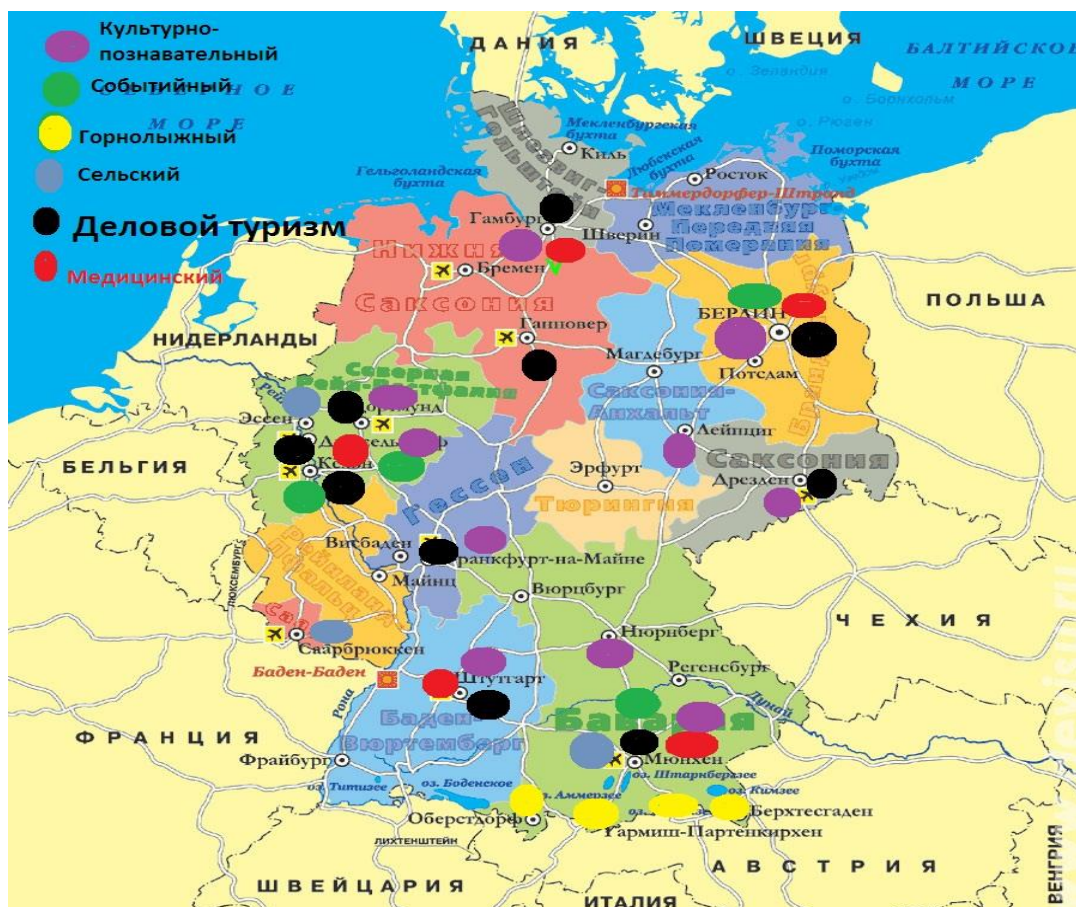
Культурно-познавательный
Событийный
Горнолыжный
Сельский
Деловой туризм
Медицинский

ДАНИЯ
ШВЕЦИЯ
БАЛТИЙСКОЕ МОРЕ
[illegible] МОРЕ
о. Зеландия
о. Борнхольм
о. Рюген
Мекленбургская бухта
Любекская бухта
Поморская бухта
Киль
Шлезвиг-Гольштейн
Росток
Гельголандская бухта
Тиммердорфер-Штранд
Мекленбург-Передняя Померания
Гамбург
Шверин
Нижняя Саксония
Бремен
ПОЛЬША
Берлин
Бранденбург
Потсдам
НИДЕРЛАНДЫ
Ганновер
Магдебург
Северная Рейн-Вестфалия
Саксония-Анхальт
Эссен
Дортмунд
Дюссельдорф
Лейпциг
Кельн
БЕЛЬГИЯ
Саксония
Эрфурт
Дрезден
Гессен
Тюрингия
Висбаден
Франкфурт-на-Майне
Майнц
Рейнланд-Пфальц
ЛЮКСЕМБУРГ
Вюрцбург
Саар
Саарбрюккен
ЧЕХИЯ
Нюрнберг
Баден-Баден
Регенсбург
Штутгарт
Дунай
Рейн
Баден-Вюртемберг
Бавария
ФРАНЦИЯ
Фрайбург
Мюнхен
оз. Титизее
оз. Боденское
оз. Штарнбергзее
оз. Аммерзее
оз. Кимзее
Берхтесгаден
Оберстдорф
Гармиш-Партенкирхен
ЛИХТЕНШТЕЙН
АВСТРИЯ
ШВЕЙЦАРИЯ
ИТАЛИЯ
ВЕНГРИЯ